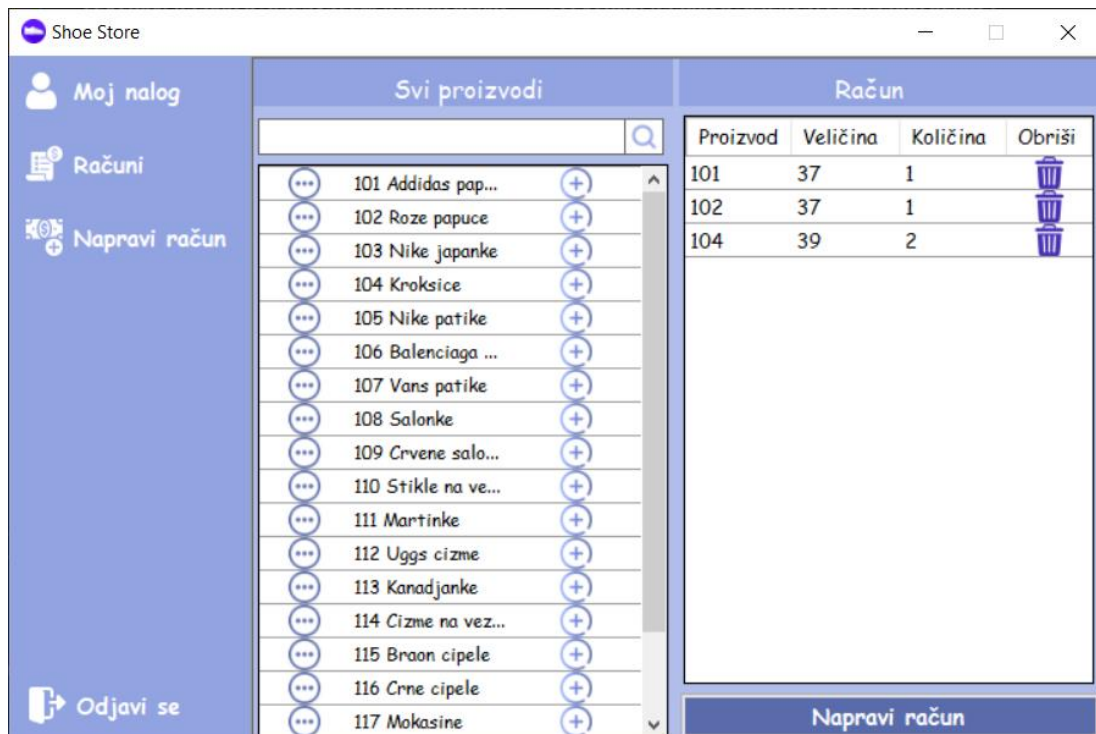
Shoe Store

Moj nalog

Računi

Napravi račun

Odjavi se

Svi proizvodi

101 Addidas pap...
102 Roze papuce
103 Nike japanke
104 Kroksice
105 Nike patike
106 Balenciaga ...
107 Vans patike
108 Salonke
109 Crvene salo...
110 Stikle na ve...
111 Martinke
112 Uggs cizme
113 Kanadjanke
114 Cizme na vez...
115 Braon cipele
116 Crne cipele
117 Mokasine

Račun

| Proizvod | Veličina | Količina | Obriši |
|---|---|---|---|
| 101 | 37 | 1 | |
| 102 | 37 | 1 | |
| 104 | 39 | 2 | |

Napravi račun